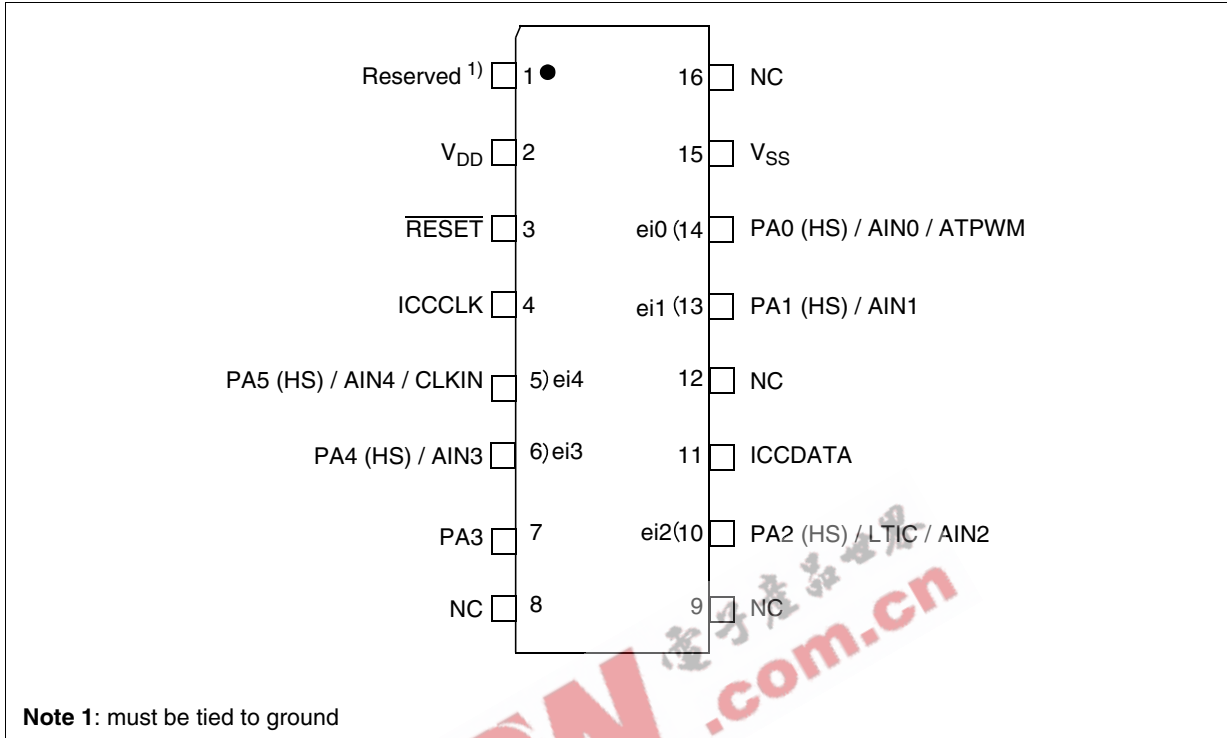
Reserved $^{1)}$ 1

16 NC

$V_{DD}$ 2

15 $V_{SS}$

$\overline{RESET}$ 3

ei0 (14 PA0 (HS) / AIN0 / ATPWM

ICCCLK 4

ei1 (13 PA1 (HS) / AIN1

PA5 (HS) / AIN4 / CLKIN 5) ei4

12 NC

PA4 (HS) / AIN3 6) ei3

11 ICCDATA

PA3 7

ei2 (10 PA2 (HS) / LTIC / AIN2

NC 8

9 NC

电子产品世界 .com.cn

**Note 1**: must be tied to ground